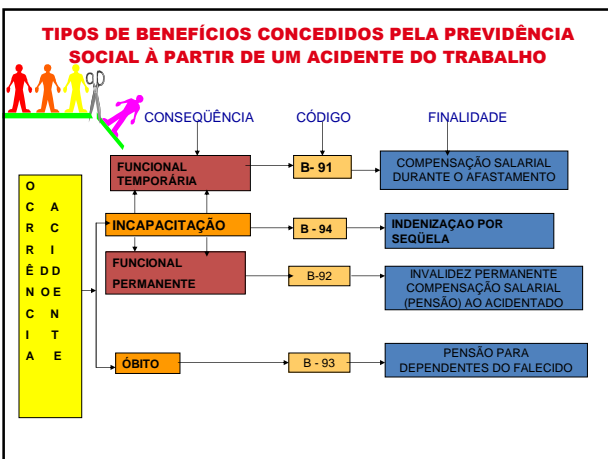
TIPOS DE BENEFÍCIOS CONCEDIDOS PELA PREVIDÊNCIA SOCIAL À PARTIR DE UM ACIDENTE DO TRABALHO

CONSEQÜÊNCIA

CÓDIGO

FINALIDADE

O C O R R Ê N C I A

D O

A C I D E N T E

FUNCIONAL TEMPORÁRIA

B- 91

COMPENSAÇÃO SALARIAL DURANTE O AFASTAMENTO

INCAPACITAÇÃO

B - 94

INDENIZAÇAO POR SEQÜELA

FUNCIONAL PERMANENTE

B-92

INVALIDEZ PERMANENTE COMPENSAÇÃO SALARIAL (PENSÃO) AO ACIDENTADO

ÓBITO

B - 93

PENSÃO PARA DEPENDENTES DO FALECIDO